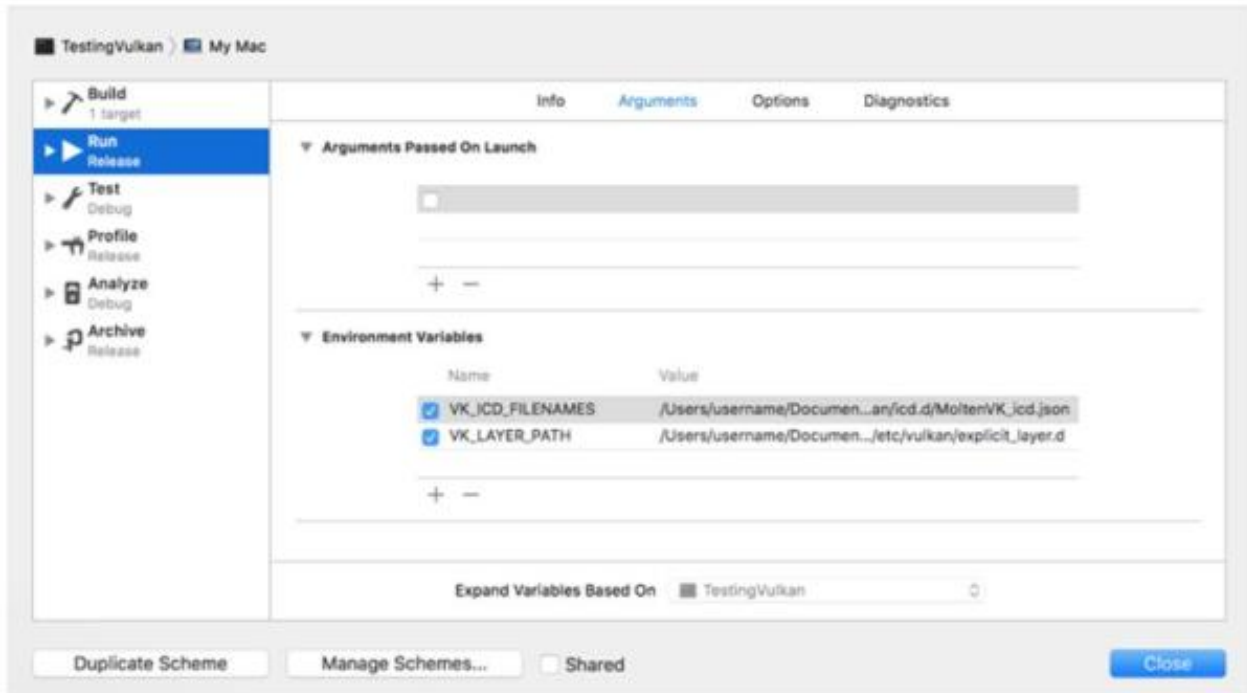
TestingVulkan 〉 My Mac

Build
1 target

Run
Release

Test
Debug

Profile
Release

Analyze
Debug

Archive
Release

Info Arguments Options Diagnostics

Arguments Passed On Launch

+ −

Environment Variables

| Name | Value |
|---|---|
| VK_ICD_FILENAMES | /Users/username/Documen...an/icd.d/MoltenVK_icd.json |
| VK_LAYER_PATH | /Users/username/Documen.../etc/vulkan/explicit_layer.d |

+ −

Expand Variables Based On TestingVulkan

Duplicate Scheme Manage Schemes... Shared Close